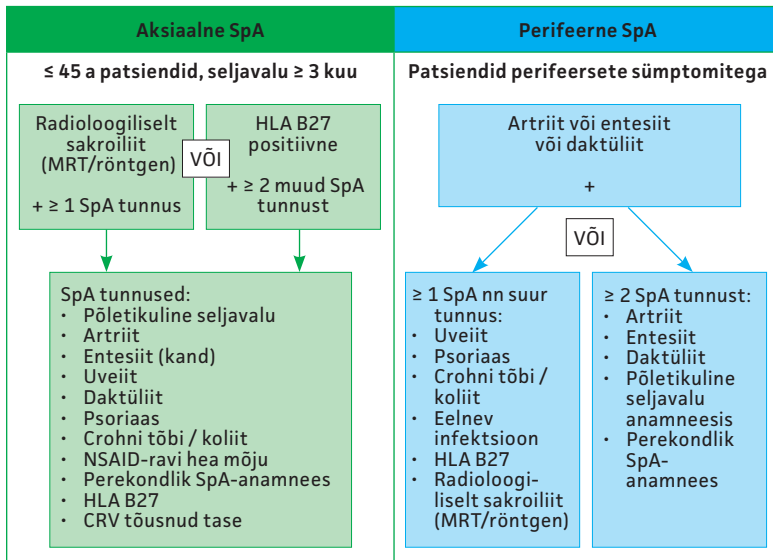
Aksiaalne SpA

≤ 45 a patsiendid, seljavalu ≥ 3 kuu

Radioloogiliselt sakroiliit (MRT/röntgen)

+ ≥ 1 SpA tunnus

VÕI

HLA B27 positiivne

+ ≥ 2 muud SpA tunnust

SpA tunnused:
- Põletikuline seljavalu
- Artriit
- Entesiit (kand)
- Uveiit
- Daktüliit
- Psoriaas
- Crohni tõbi / koliit
- NSAID-ravi hea mõju
- Perekondlik SpA-anamnees
- HLA B27
- CRV tõusnud tase

Perifeerne SpA

Patsiendid perifeersete sümptomitega

Artriit või entesiit või daktüliit

+

VÕI

≥ 1 SpA nn suur tunnus:
- Uveiit
- Psoriaas
- Crohni tõbi / koliit
- Eelnev infektsioon
- HLA B27
- Radioloogiliselt sakroiliit (MRT/röntgen)

≥ 2 SpA tunnust:
- Artriit
- Entesiit
- Daktüliit
- Põletikuline seljavalu anamneesis
- Perekondlik SpA-anamnees